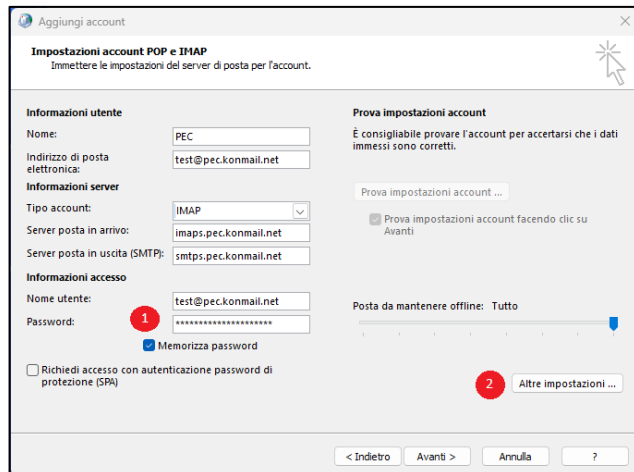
Aggiungi account

Impostazioni account POP e IMAP
Immettere le impostazioni del server di posta per l'account.

Informazioni utente
Nome: PEC
Indirizzo di posta elettronica: test@pec.konmail.net
Informazioni server
Tipo account: IMAP
Server posta in arrivo: imaps.pec.konmail.net
Server posta in uscita (SMTP): smtps.pec.konmail.net
Informazioni accesso
Nome utente: test@pec.konmail.net
Password: ********************
1
Memorizza password
Richiedi accesso con autenticazione password di protezione (SPA)

Prova impostazioni account
È consigliabile provare l'account per accertarsi che i dati immessi sono corretti.
Prova impostazioni account ...
Prova impostazioni account facendo clic su Avanti

Posta da mantenere offline: Tutto

2
Altre impostazioni ...

< Indietro
Avanti >
Annulla
?